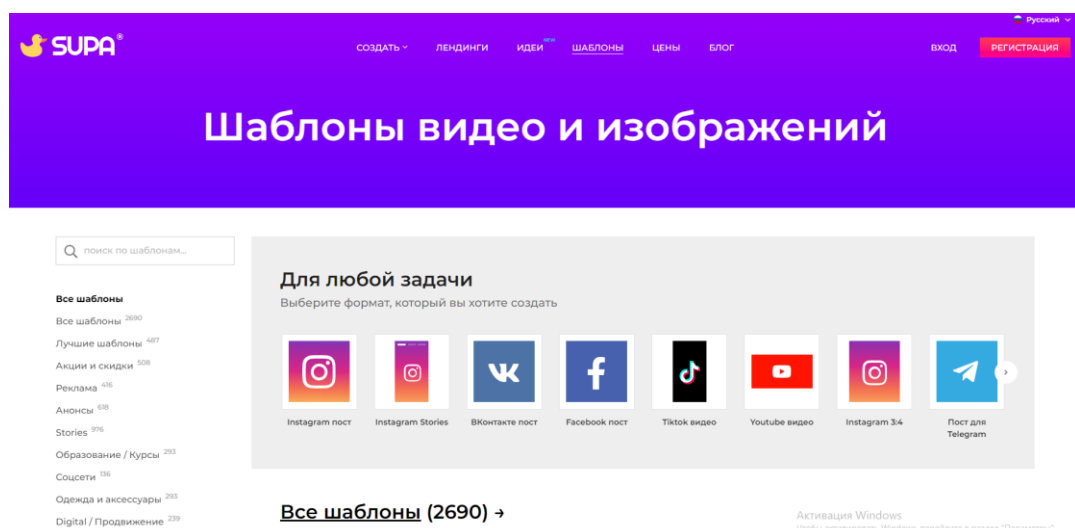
Русский

SUPA®

СОЗДАТЬ ЛЕНДИНГИ ИДЕИ NEW ШАБЛОНЫ ЦЕНЫ БЛОГ ВХОД РЕГИСТРАЦИЯ

Шаблоны видео и изображений

поиск по шаблонам...

Все шаблоны
Все шаблоны 2690
Лучшие шаблоны 487
Акции и скидки 508
Реклама 416
Анонсы 618
Stories 976
Образование / Курсы 293
Соцсети 136
Одежда и аксессуары 293
Digital / Продвижение 239

Для любой задачи
Выберите формат, который вы хотите создать

Instagram пост
Instagram Stories
ВКонтакте пост
Facebook пост
Tiktok видео
Youtube видео
Instagram 3:4
Пост для Telegram

Все шаблоны (2690) →

Активация Windows
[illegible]